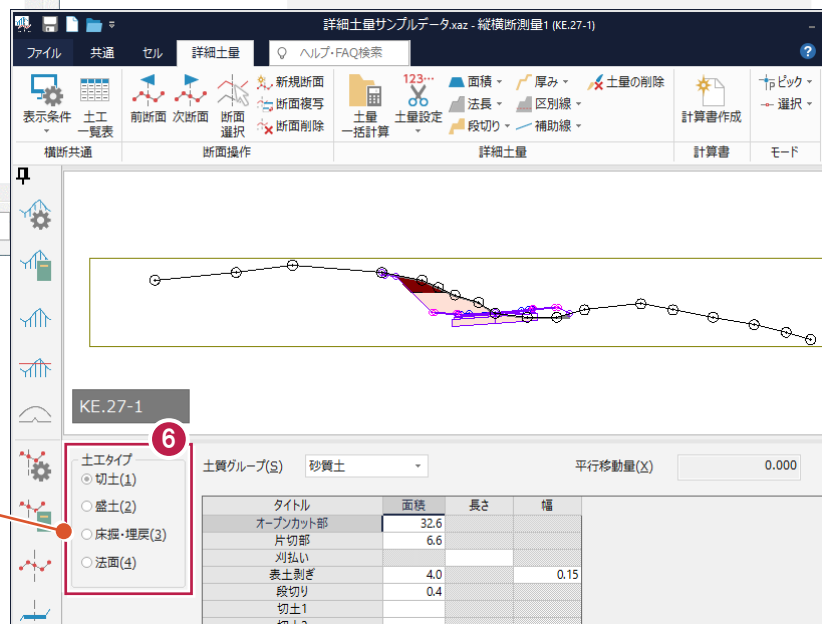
詳細土量サンプルデータ.xaz - 縦横断測量1 (KE.27-1)

ファイル　共通　セル　詳細土量　ヘルプ・FAQ検索

表示条件　土工一覧表　横断共通
前断面　次断面　断面選択　新規断面　断面複写　断面削除　断面操作
土量一括計算　土量設定　面積　法長　段切り　厚み　区別線　補助線　土量の削除　詳細土量
計算書作成　計算書
ピック　選択　モード

KE.27-1

6

土工タイプ
切土(1)
盛土(2)
床掘・埋戻(3)
法面(4)

土質グループ(S)　砂質土　平行移動量(X)　0.000

| タイトル | 面積 | 長さ | 幅 |
|---|---|---|---|
| オープンカット部 | 32.6 | | |
| 片切部 | 6.6 | | |
| 刈払い | | | |
| 表土剥ぎ | 4.0 | | 0.15 |
| 段切り | 0.4 | | |
| 切土1 | | | |
| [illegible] | | | |